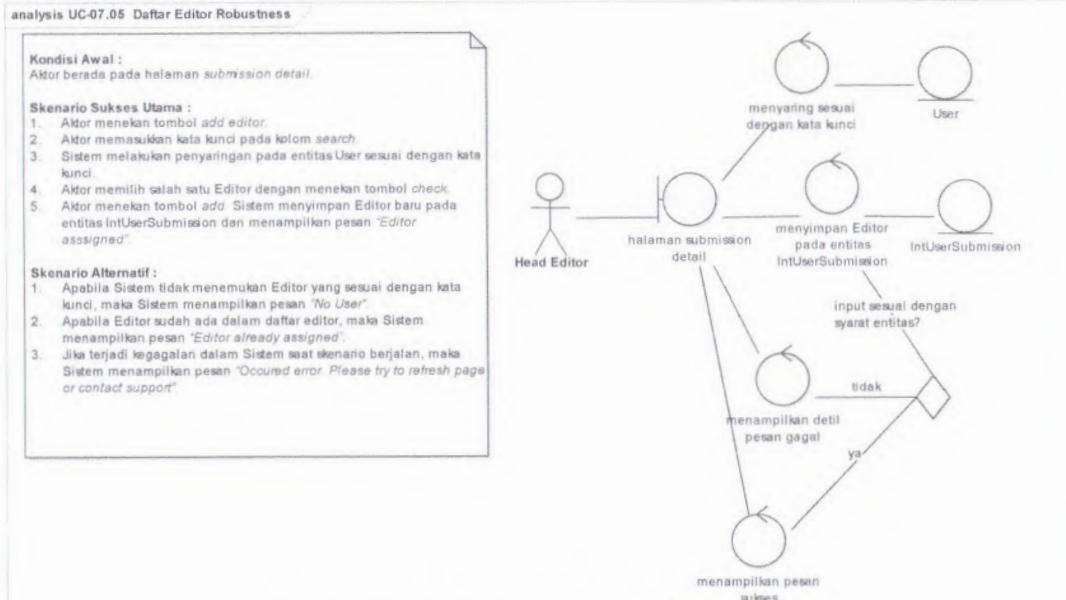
analysis UC-07.05 Daftar Editor Robustness

Kondisi Awal :
Aktor berada pada halaman submission detail.

Skenario Sukses Utama :
1. Aktor menekan tombol add editor.
2. Aktor memasukkan kata kunci pada kolom search.
3. Sistem melakukan penyaringan pada entitas User sesuai dengan kata kunci.
4. Aktor memilih salah satu Editor dengan menekan tombol check.
5. Aktor menekan tombol add. Sistem menyimpan Editor baru pada entitas IntUserSubmission dan menampilkan pesan "Editor assigned".

Skenario Alternatif :
1. Apabila Sistem tidak menemukan Editor yang sesuai dengan kata kunci, maka Sistem menampilkan pesan "No User".
2. Apabila Editor sudah ada dalam daftar editor, maka Sistem menampilkan pesan "Editor already assigned".
3. Jika terjadi kegagalan dalam Sistem saat skenario berjalan, maka Sistem menampilkan pesan "Occured error. Please try to refresh page or contact support".

menyaring sesuai dengan kata kunci

User

Head Editor

halaman submission detail

menyimpan Editor pada entitas IntUserSubmission

IntUserSubmission

input sesual dengan syarat entitas?

tidak

menampilkan detil pesan gagal

ya

menampilkan pesan sukses